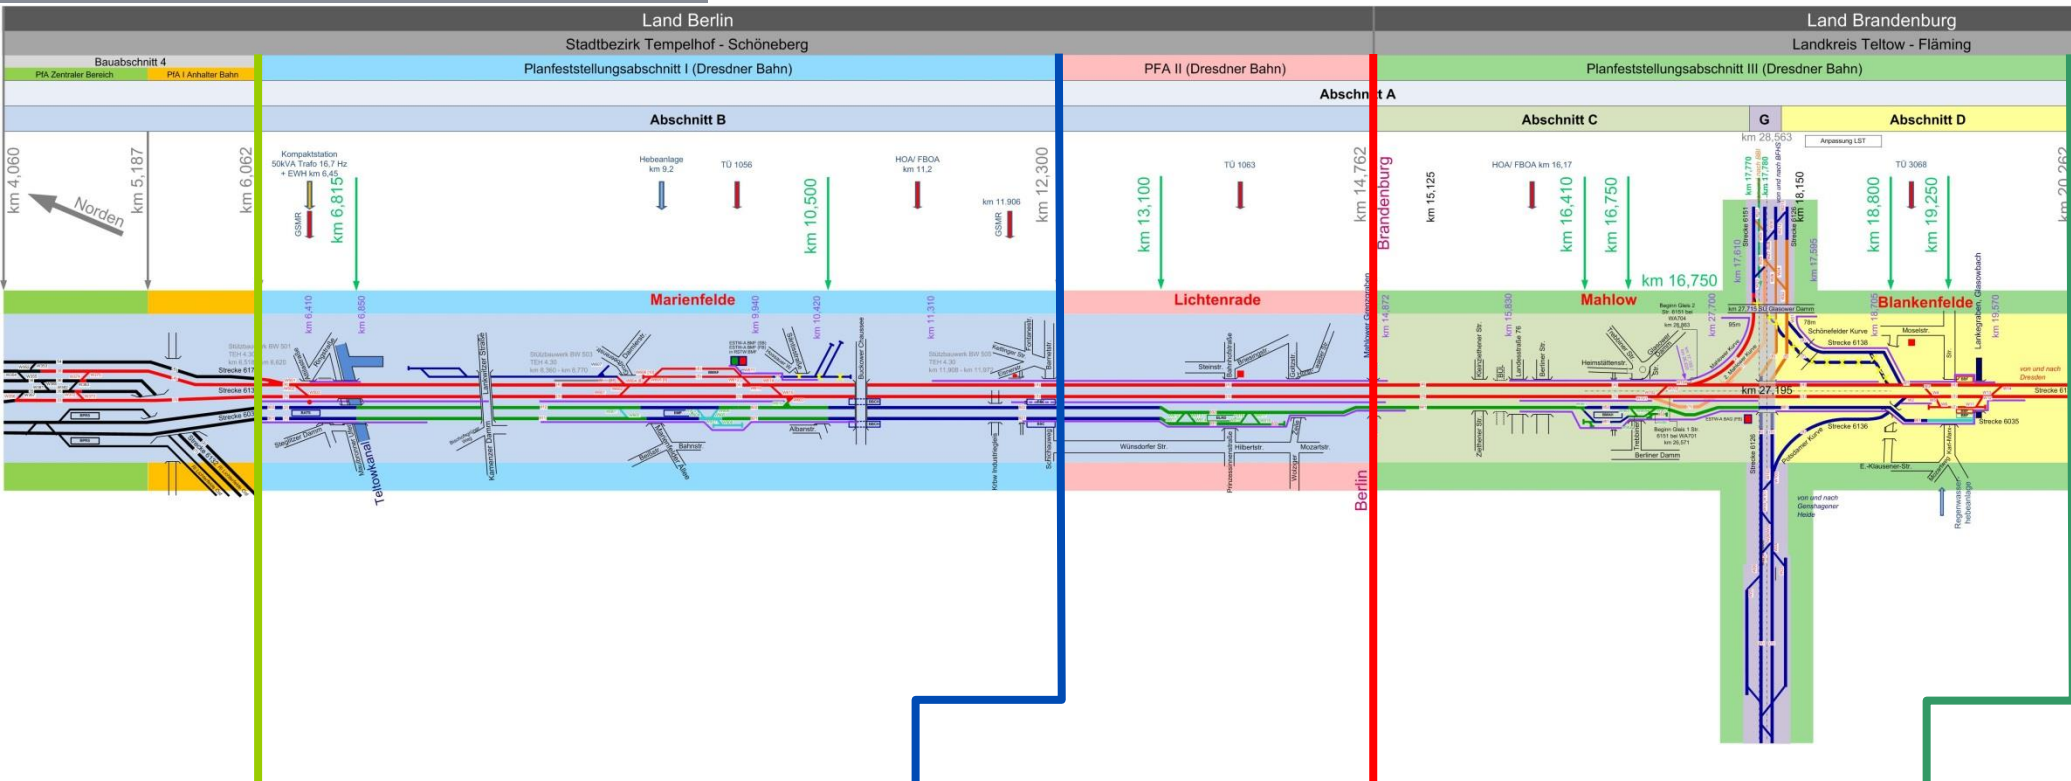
Land Berlin

Land Brandenburg

Stadtbezirk Tempelhof - Schöneberg

Landkreis Teltow - Fläming

Bauabschnitt 4

PfA Zentraler Bereich

PfA I Anhalter Bahn

Planfeststellungsabschnitt I (Dresdner Bahn)

PFA II (Dresdner Bahn)

Planfeststellungsabschnitt III (Dresdner Bahn)

Abschnitt A

Abschnitt B

Abschnitt C

G

Abschnitt D

km 4,060

Norden

km 5,187

km 6,062

Kompaktstation 50kVA Trafo 16,7 Hz + EWH km 6,45

GSMR

km 6,815

Hebeanlage km 9,2

TÜ 1056

km 10,500

HOA/ FBOA km 11,2

km 11,906

GSMR

km 12,300

km 13,100

TÜ 1063

km 14,762

Brandenburg

km 15,125

HOA/ FBOA km 16,17

km 16,410

km 16,750

km 16,750

km 28,563

Anpassung LST

km 18,150

TÜ 3068

km 18,800

km 19,250

km 20,262

Marienfelde

Lichtenrade

Mahlow

Blankenfelde

km 6,410

km 6,850

km 9,940

km 10,420

km 11,310

km 14,872

km 15,830

km 27,700

km 18,705

km 19,570

Strecke 617

Strecke 613

Strecke 6135

Teltowkanal

Steinstr.

Berlin

km 27,195

Schönefelder Kurve

Strecke 6138

Moselstr.

Strecke 6136

Strecke 6035

Strecke 6126

Berliner Damm

Heimstättenstr.

Wünsdorfer Str.

Hilbertstr.

Mozartstr.

Albanstr.

Buckower Chaussee

Lankwitzer Straße

Bahnhofstr.

E.-Klausener-Str.

Regenwasserhebeanlage

von und nach Dresden

von und nach Genshagener Heide

Lankegraben, Glasowbach

Potsdamer Kurve

Strecke 6151